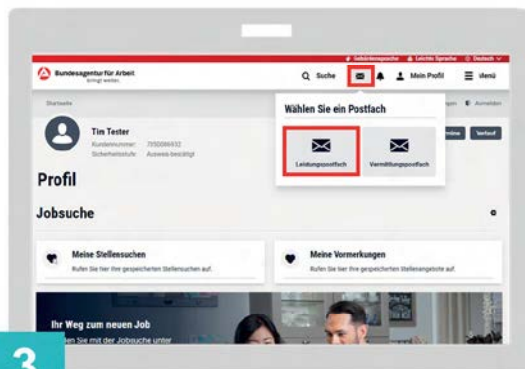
Gebärdensprache  Leichte Sprache  Deutsch

Bundesagentur für Arbeit
bringt weiter.

Suche  Mein Profil  Menü

Startseite

Wählen Sie ein Postfach

Leistungspostfach  Vermittlungspostfach

Abmelden

Tim Tester
Kundennummer: 795006432
Sicherheitsstufe: Ausweis-bestätigt

Termine  Verlauf

Profil

Jobsuche

Meine Stellensuchen
Rufen Sie hier Ihre gespeicherten Stellensuchen auf.

Meine Vormerkungen
Rufen Sie hier Ihre gespeicherten Stellenangebote auf.

Ihr Weg zum neuen Job
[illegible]en Sie mit der Jobsuche unter

3